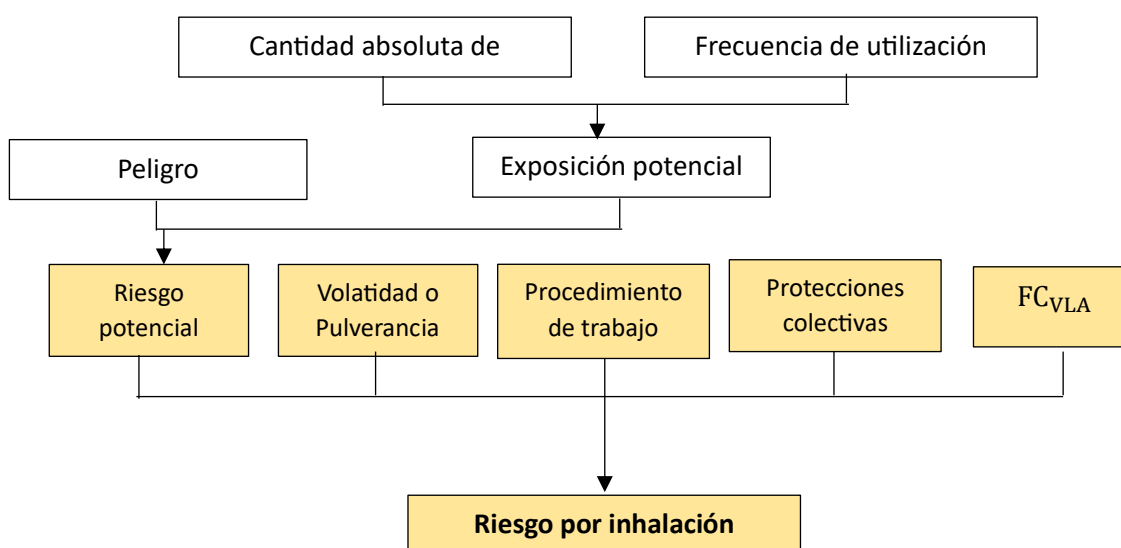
Cantidad absoluta de

Frecuencia de utilización

Peligro

Exposición potencial

Riesgo potencial

Volatidad o Pulverancia

Procedimiento de trabajo

Protecciones colectivas

$FC_{VLA}$

Riesgo por inhalación